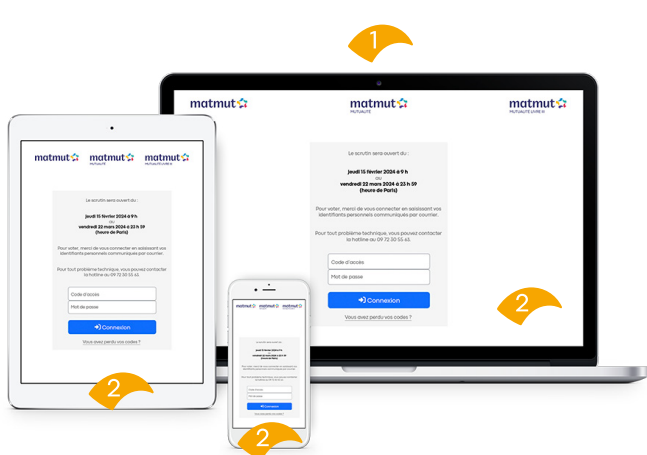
1

matmut

matmut
MUTUALITÉ

matmut
MUTUALITÉ LIVRE III

Le scrutin sera ouvert du :

jeudi 15 février 2024 à 9 h
au
vendredi 22 mars 2024 à 23 h 59
(heure de Paris)

Pour voter, merci de vous connecter en saisissant vos identifiants personnels communiqués par courrier.

Pour tout problème technique, vous pouvez contacter la hotline au 09 72 30 55 43.

Code d'accès

Mot de passe

Connexion

Vous avez perdu vos codes ?

2

matmut

matmut
MUTUALITÉ

matmut
MUTUALITÉ LIVRE III

Le scrutin sera ouvert du :

jeudi 15 février 2024 à 9 h
au
vendredi 22 mars 2024 à 23 h 59
(heure de Paris)

Pour voter, merci de vous connecter en saisissant vos identifiants personnels communiqués par courrier.

Pour tout problème technique, vous pouvez contacter la hotline au 09 72 30 55 43.

Code d'accès

Mot de passe

Connexion

Vous avez perdu vos codes ?

2

matmut

matmut

matmut

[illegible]

Connexion

2